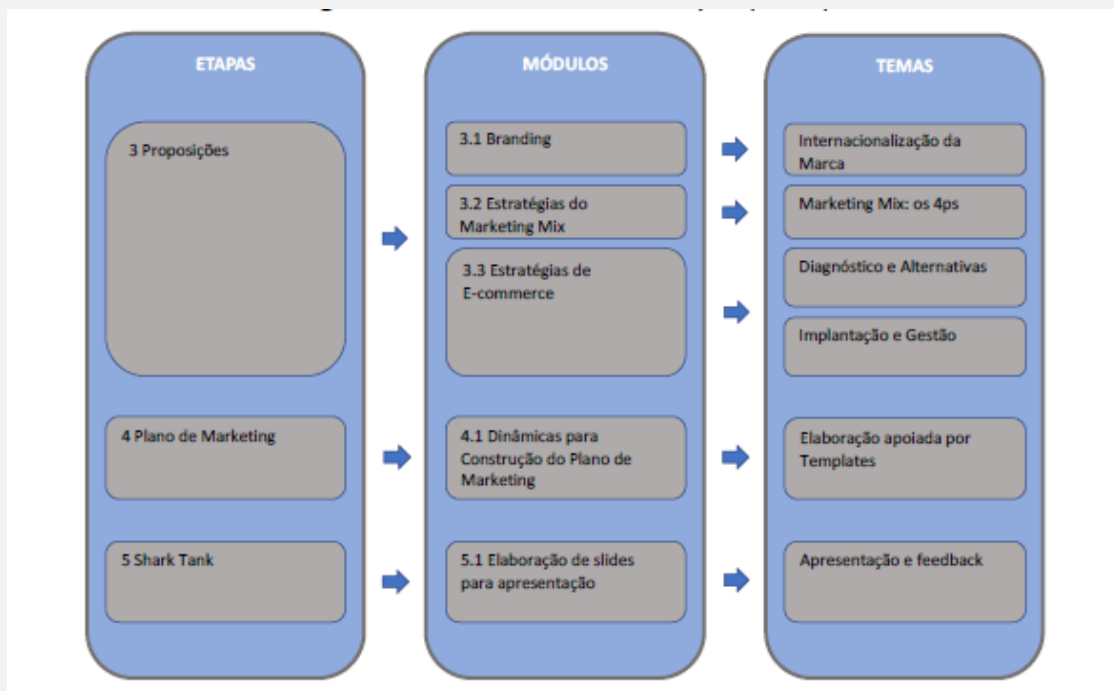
ETAPAS

3 Proposições

4 Plano de Marketing

5 Shark Tank

MÓDULOS

3.1 Branding

3.2 Estratégias do Marketing Mix

3.3 Estratégias de E-commerce

4.1 Dinâmicas para Construção do Plano de Marketing

5.1 Elaboração de slides para apresentação

TEMAS

Internacionalização da Marca

Marketing Mix: os 4ps

Diagnóstico e Alternativas

Implantação e Gestão

Elaboração apoiada por Templates

Apresentação e feedback